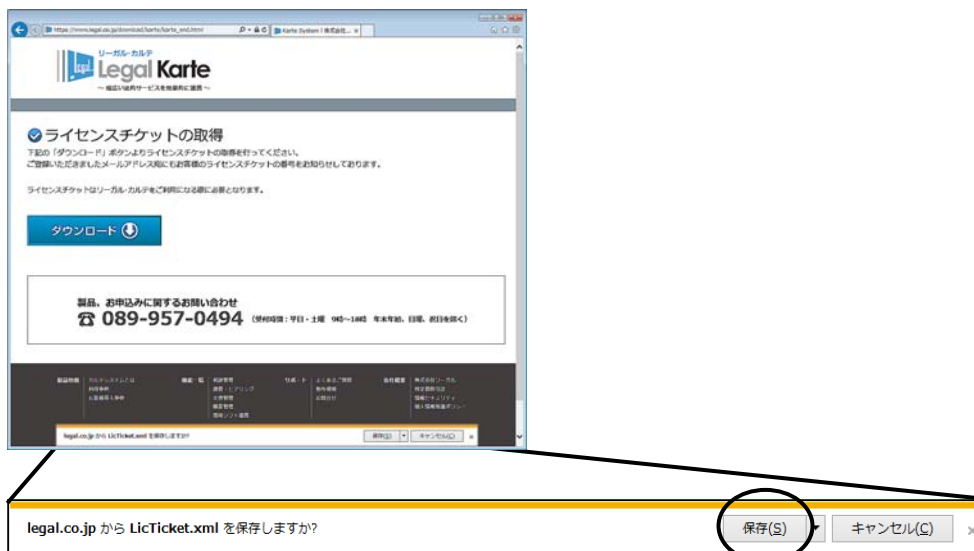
https://www.legal.co.jp/download/karte/karte_end.html
Karte System | 株式会社...

リーガル・カルテ
Legal Karte
～ 幅広い法務サービスを地域内に提供 ～

ライセンスチケットの取得
下記の「ダウンロード」ボタンよりライセンスチケットの取得を行ってください。
ご登録いただきましたメールアドレス宛にもお客様のライセンスチケットの番号をお知らせしております。

ライセンスチケットはリーガル・カルテをご利用になる際に必要となります。

ダウンロード

製品、お申込みに関するお問い合わせ
☎ 089-957-0494 (受付時間：平日・土曜 9時～18時 年末年始、日曜、祝日を除く)

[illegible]

legal.co.jp から LicTicket.xml を保存しますか?
保存(S)
キャンセル(C)

legal.co.jp から LicTicket.xml を保存しますか?
保存(S)
キャンセル(C)
×